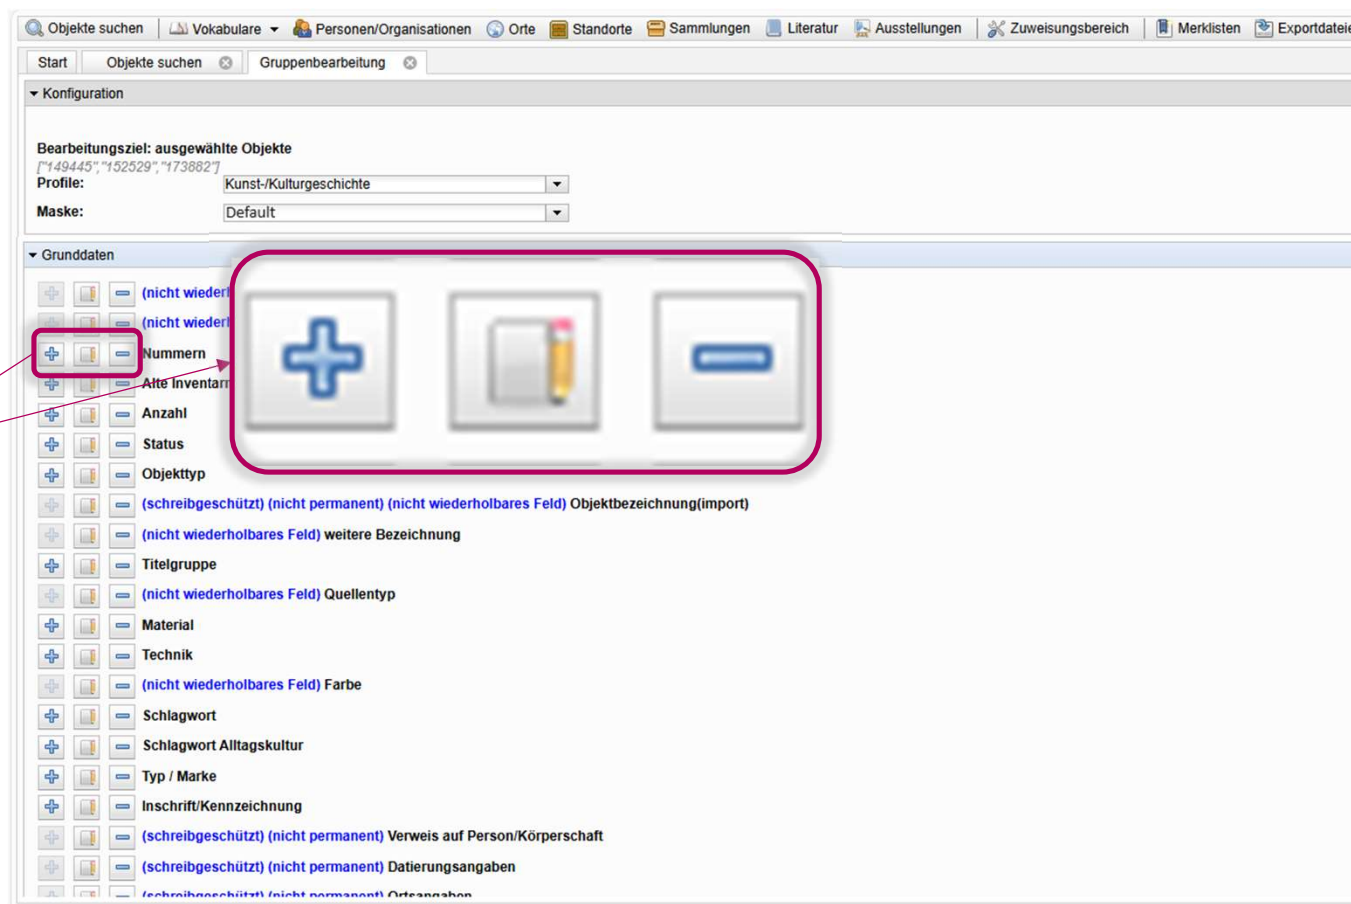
Objekte suchen Vokabulare Personen/Organisationen Orte Standorte Sammlungen Literatur Ausstellungen Zuweisungsbereich Merklisten Exportdatei

Start Objekte suchen Gruppenbearbeitung

Konfiguration

Bearbeitungsziel: ausgewählte Objekte
["149445","152529","173882"]
Profile: Kunst-/Kulturgeschichte
Maske: Default

Grunddaten

(nicht wiederh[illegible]
(nicht wiederh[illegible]
Nummern
Alte Inventarn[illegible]
Anzahl
Status
Objekttyp
(schreibgeschützt) (nicht permanent) (nicht wiederholbares Feld) Objektbezeichnung(import)
(nicht wiederholbares Feld) weitere Bezeichnung
Titelgruppe
(nicht wiederholbares Feld) Quellentyp
Material
Technik
(nicht wiederholbares Feld) Farbe
Schlagwort
Schlagwort Alltagskultur
Typ / Marke
Inschrift/Kennzeichnung
(schreibgeschützt) (nicht permanent) Verweis auf Person/Körperschaft
(schreibgeschützt) (nicht permanent) Datierungsangaben
(schreibgeschützt) (nicht permanent) Ortsangaben